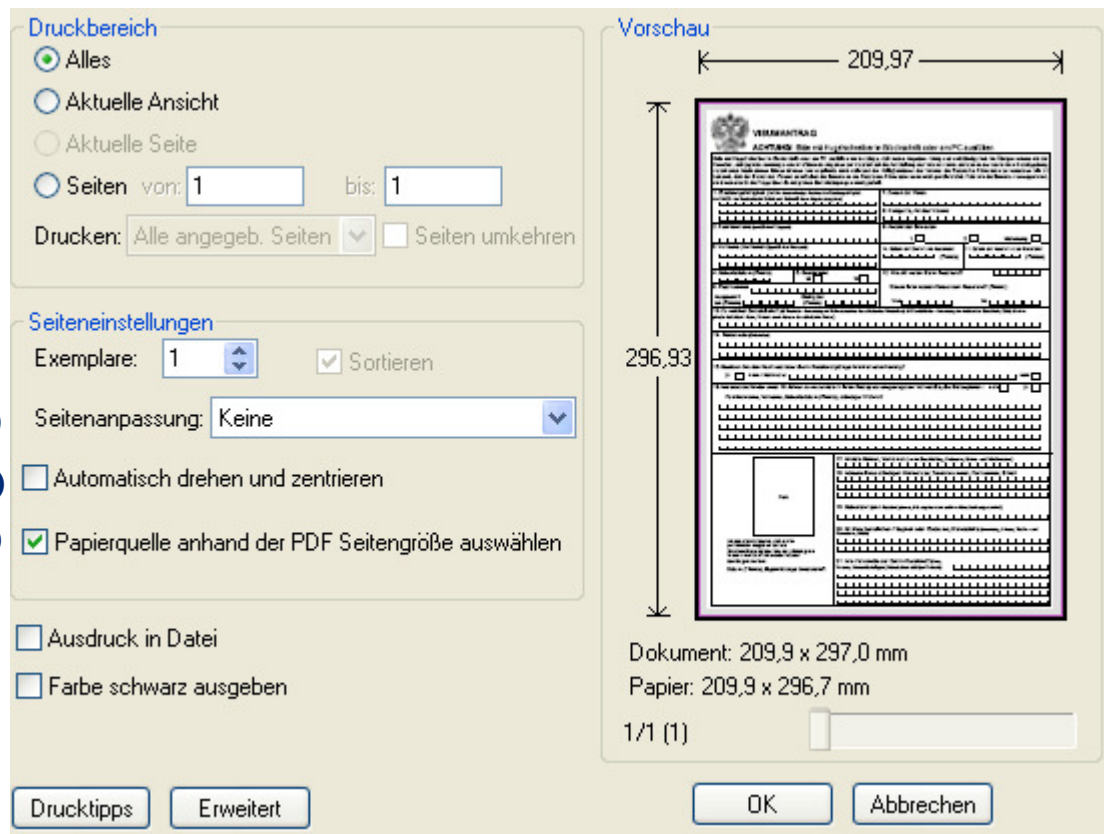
Druckbereich
Alles
Aktuelle Ansicht
Aktuelle Seite
Seiten von: 1 bis: 1
Drucken: Alle angegeb. Seiten
Seiten umkehren

Seiteneinstellungen
Exemplare: 1
Sortieren
Seitenanpassung: Keine
Automatisch drehen und zentrieren
Papierquelle anhand der PDF Seitengröße auswählen

Ausdruck in Datei
Farbe schwarz ausgeben

Drucktipps
Erweitert

Vorschau
209,97
296,93
VISUMANTRAG
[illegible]
Dokument: 209,9 x 297,0 mm
Papier: 209,9 x 296,7 mm
1/1 (1)

OK
Abbrechen